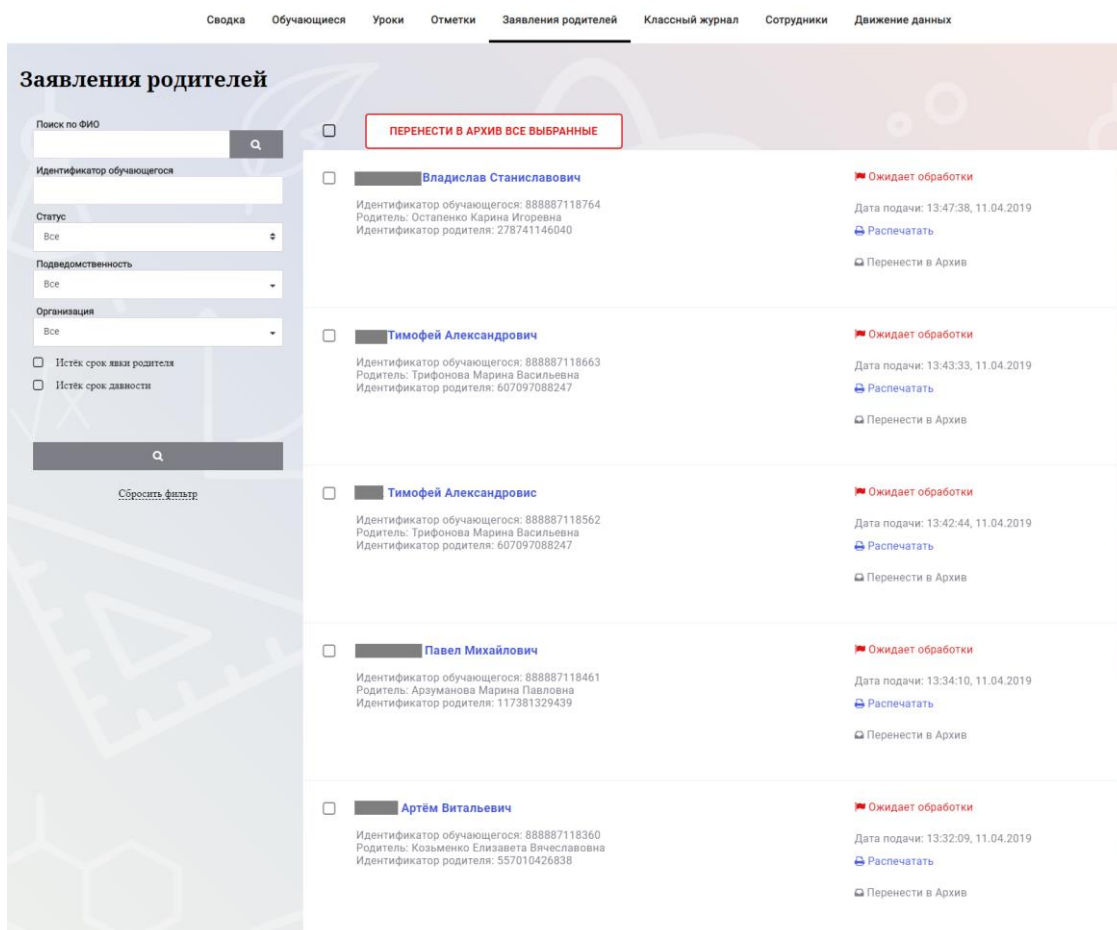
Сводка Обучающиеся Уроки Отметки Заявления родителей Классный журнал Сотрудники Движение данных

Заявления родителей

Поиск по ФИО

Идентификатор обучающегося

Статус
Все

Подведомственность
Все

Организация
Все

Истёк срок явки родителя
Истёк срок давности

Сбросить фильтр

ПЕРЕНЕСТИ В АРХИВ ВСЕ ВЫБРАННЫЕ

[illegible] Владислав Станиславович
Идентификатор обучающегося: 888887118764
Родитель: Остапенко Карина Игоревна
Идентификатор родителя: 278741146040
Ожидает обработки
Дата подачи: 13:47:38, 11.04.2019
Распечатать
Перенести в Архив

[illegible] Тимофей Александрович
Идентификатор обучающегося: 888887118663
Родитель: Трифонова Марина Васильевна
Идентификатор родителя: 607097088247
Ожидает обработки
Дата подачи: 13:43:33, 11.04.2019
Распечатать
Перенести в Архив

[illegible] Тимофей Александровис
Идентификатор обучающегося: 888887118562
Родитель: Трифонова Марина Васильевна
Идентификатор родителя: 607097088247
Ожидает обработки
Дата подачи: 13:42:44, 11.04.2019
Распечатать
Перенести в Архив

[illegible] Павел Михайлович
Идентификатор обучающегося: 888887118461
Родитель: Арзуманова Марина Павловна
Идентификатор родителя: 117381329439
Ожидает обработки
Дата подачи: 13:34:10, 11.04.2019
Распечатать
Перенести в Архив

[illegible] Артём Витальевич
Идентификатор обучающегося: 888887118360
Родитель: Козьменко Елизавета Вячеславовна
Идентификатор родителя: 557010426838
Ожидает обработки
Дата подачи: 13:32:09, 11.04.2019
Распечатать
Перенести в Архив